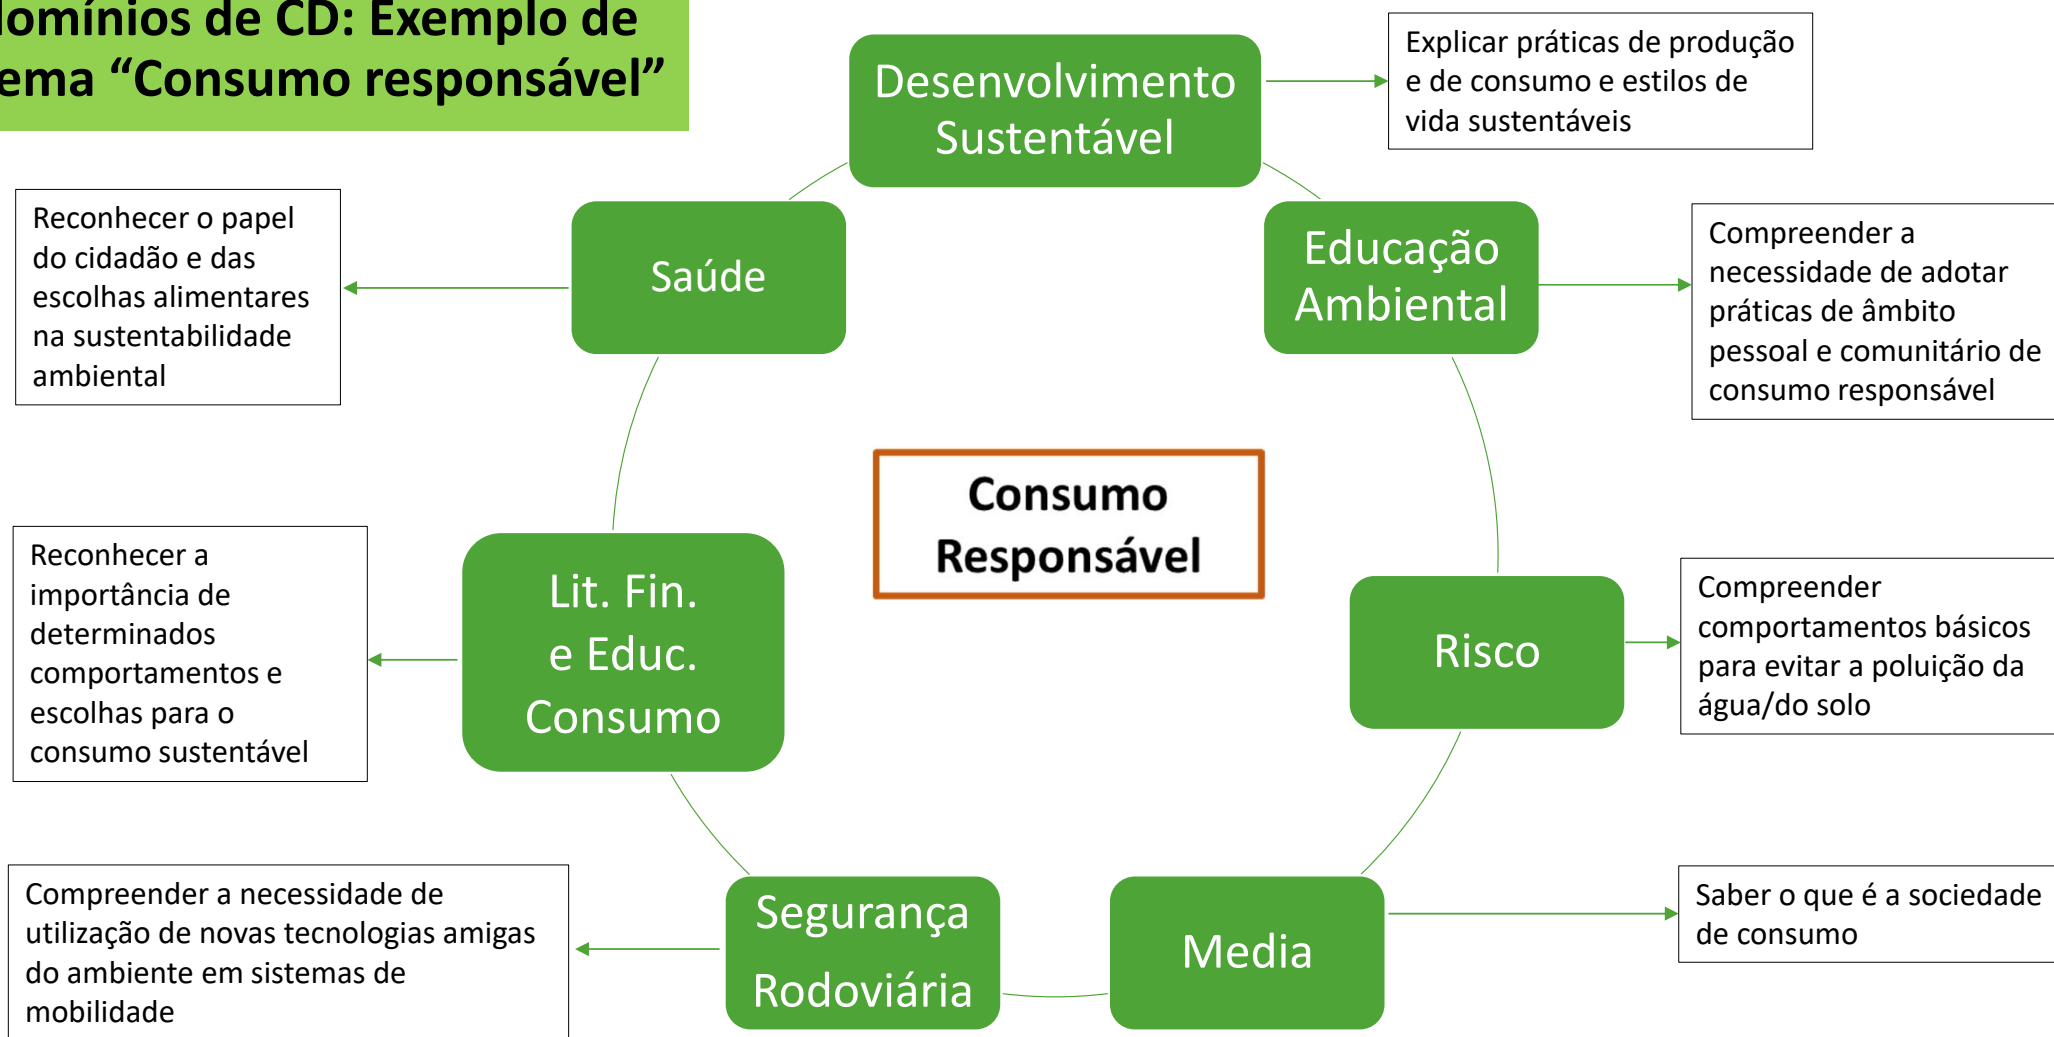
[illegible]omínios de CD: Exemplo de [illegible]ema “Consumo responsável”

Desenvolvimento Sustentável

Explicar práticas de produção e de consumo e estilos de vida sustentáveis

Saúde

Reconhecer o papel do cidadão e das escolhas alimentares na sustentabilidade ambiental

Educação Ambiental

Compreender a necessidade de adotar práticas de âmbito pessoal e comunitário de consumo responsável

Consumo Responsável

Lit. Fin. e Educ. Consumo

Reconhecer a importância de determinados comportamentos e escolhas para o consumo sustentável

Risco

Compreender comportamentos básicos para evitar a poluição da água/do solo

Segurança Rodoviária

Compreender a necessidade de utilização de novas tecnologias amigas do ambiente em sistemas de mobilidade

Media

Saber o que é a sociedade de consumo